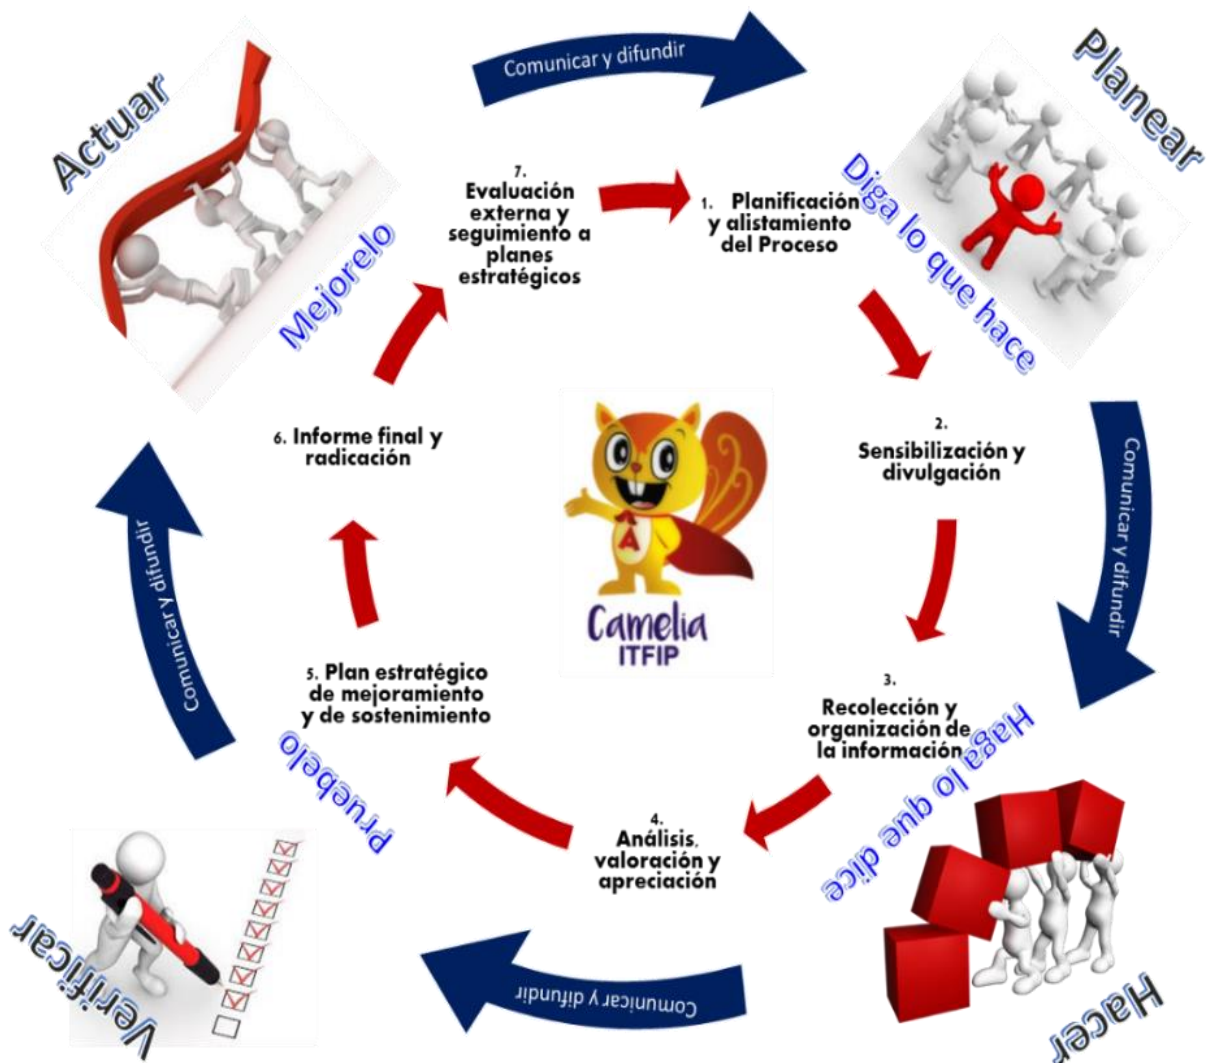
Comunicar y difundir

Planear

Diga lo que hace

Actuar

Mejorelo

7. Evaluación externa y seguimiento a planes estratégicos

1. Planificación y alistamiento del Proceso

2. Sensibilización y divulgación

Comunicar y difundir

6. Informe final y radicación

Comunicar y difundir

Camelia ITFIP

A

5. Plan estratégico de mejoramiento y de sostenimiento

3. Recolección y organización de la información

Haga lo que dice

Pruebelo

4. Análisis, valoración y apreciación

Comunicar y difundir

Verificar

Hacer